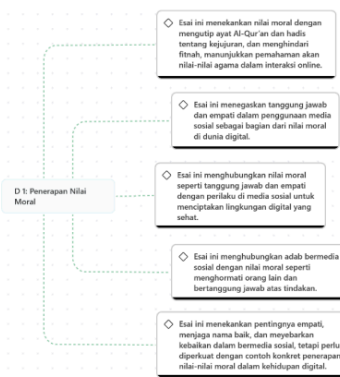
D 1: Penerapan Nilai Moral

◇ Esai ini menekankan nilai moral dengan mengutip ayat Al-Qur'an dan hadis tentang kejujuran, dan menghindari fitnah, menunjukkan pemahaman akan nilai-nilai agama dalam interaksi online.

◇ Esai ini menegaskan tanggung jawab dan empati dalam penggunaan media sosial sebagai bagian dari nilai moral di dunia digital.

◇ Esai ini menghubungkan nilai moral seperti tanggung jawab dan empati dengan perilaku di media sosial untuk menciptakan lingkungan digital yang sehat.

◇ Esai ini menghubungkan adab bermedia sosial dengan nilai moral seperti menghormati orang lain dan bertanggung jawab atas tindakan.

◇ Esai ini menekankan pentingnya empati, menjaga nama baik, dan meyebarkan kebaikan dalam bermedia sosial, tetapi perlu diperkuat dengan contoh konkret penerapan nilai-nilai moral dalam kehidupan digital.